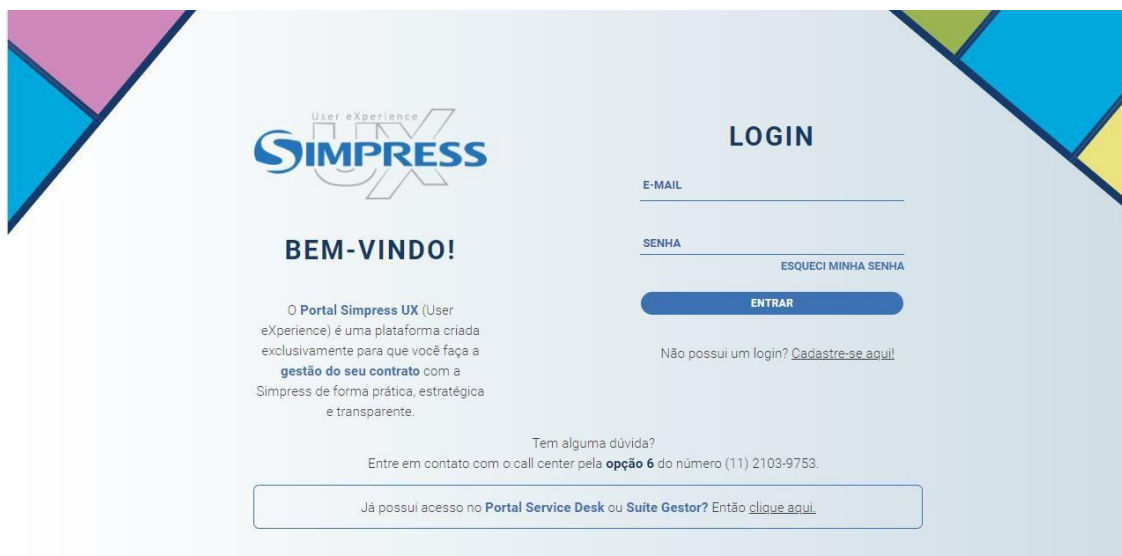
User eXperience
SIMPRESS
UX

BEM-VINDO!

O Portal Simpress UX (User eXperience) é uma plataforma criada exclusivamente para que você faça a gestão do seu contrato com a Simpress de forma prática, estratégica e transparente.

LOGIN

E-MAIL

SENHA

ESQUECI MINHA SENHA

ENTRAR

Não possui um login? Cadastre-se aqui!

Tem alguma dúvida?
Entre em contato com o call center pela opção 6 do número (11) 2103-9753.

Já possui acesso no Portal Service Desk ou Suíte Gestor? Então clique aqui.